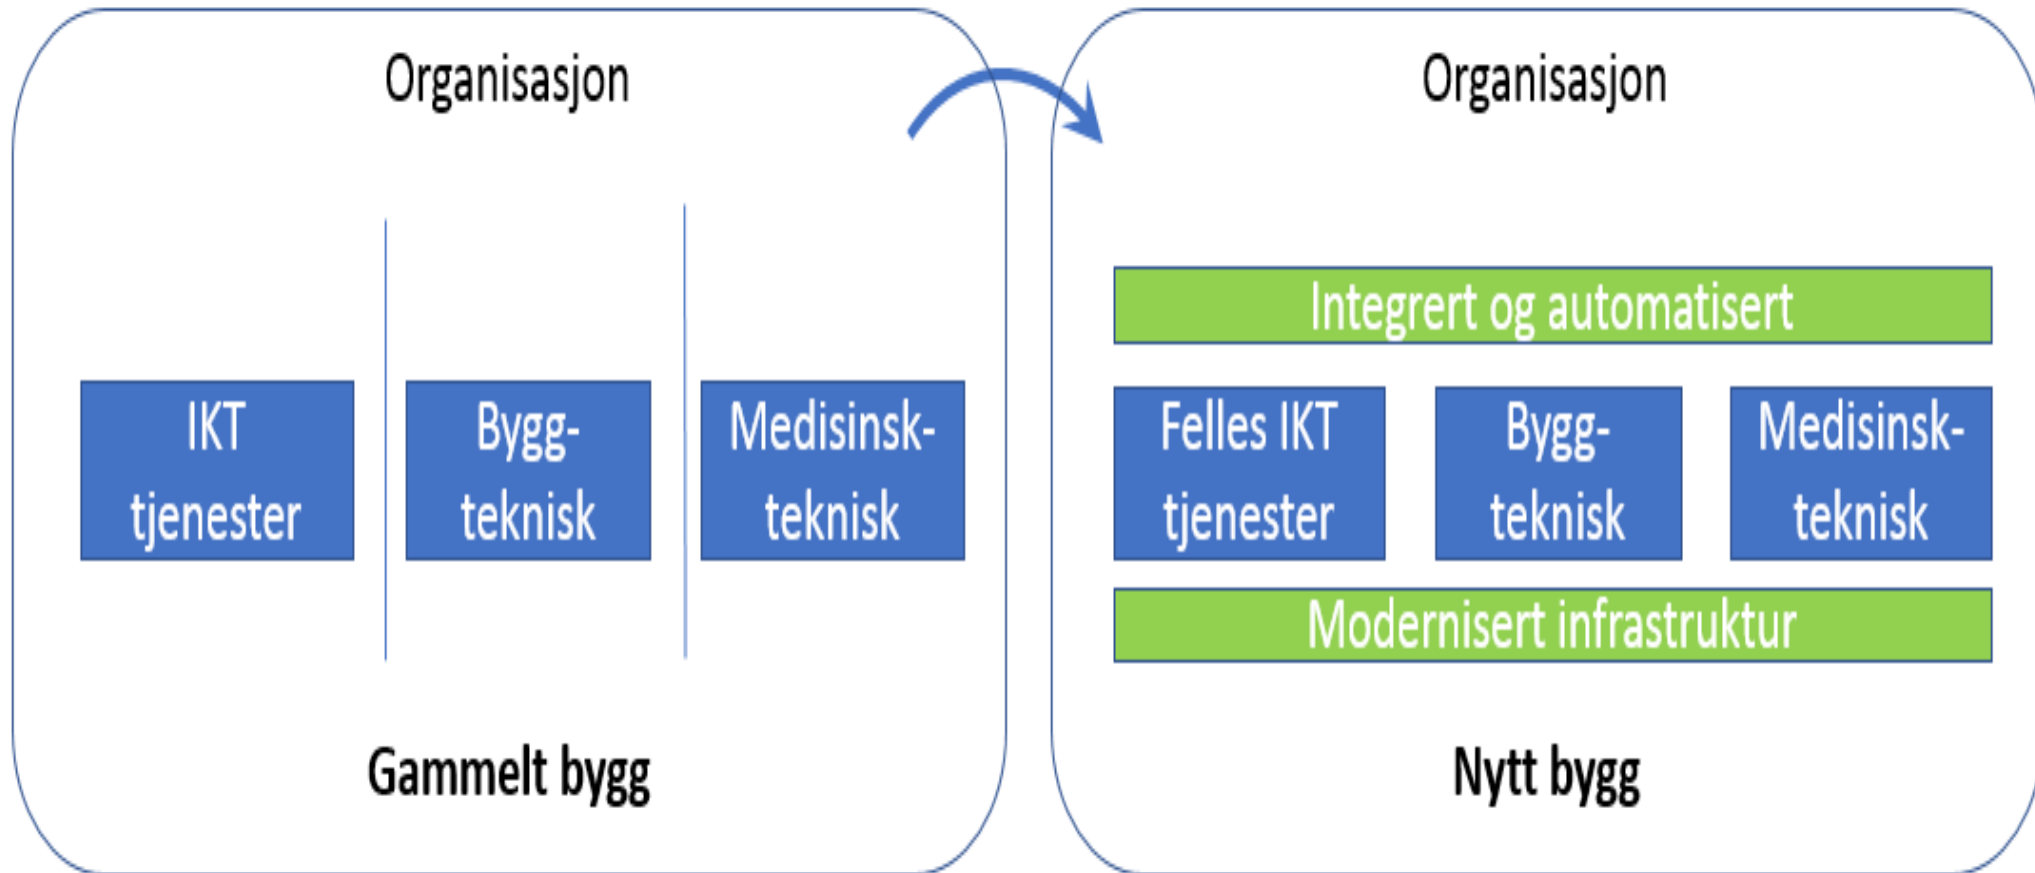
Organisasjon

IKT tjenester

Byggteknisk

Medisinskteknisk

Gammelt bygg

Organisasjon

Integrert og automatisert

Felles IKT tjenester

Byggteknisk

Medisinskteknisk

Modernisert infrastruktur

Nytt bygg